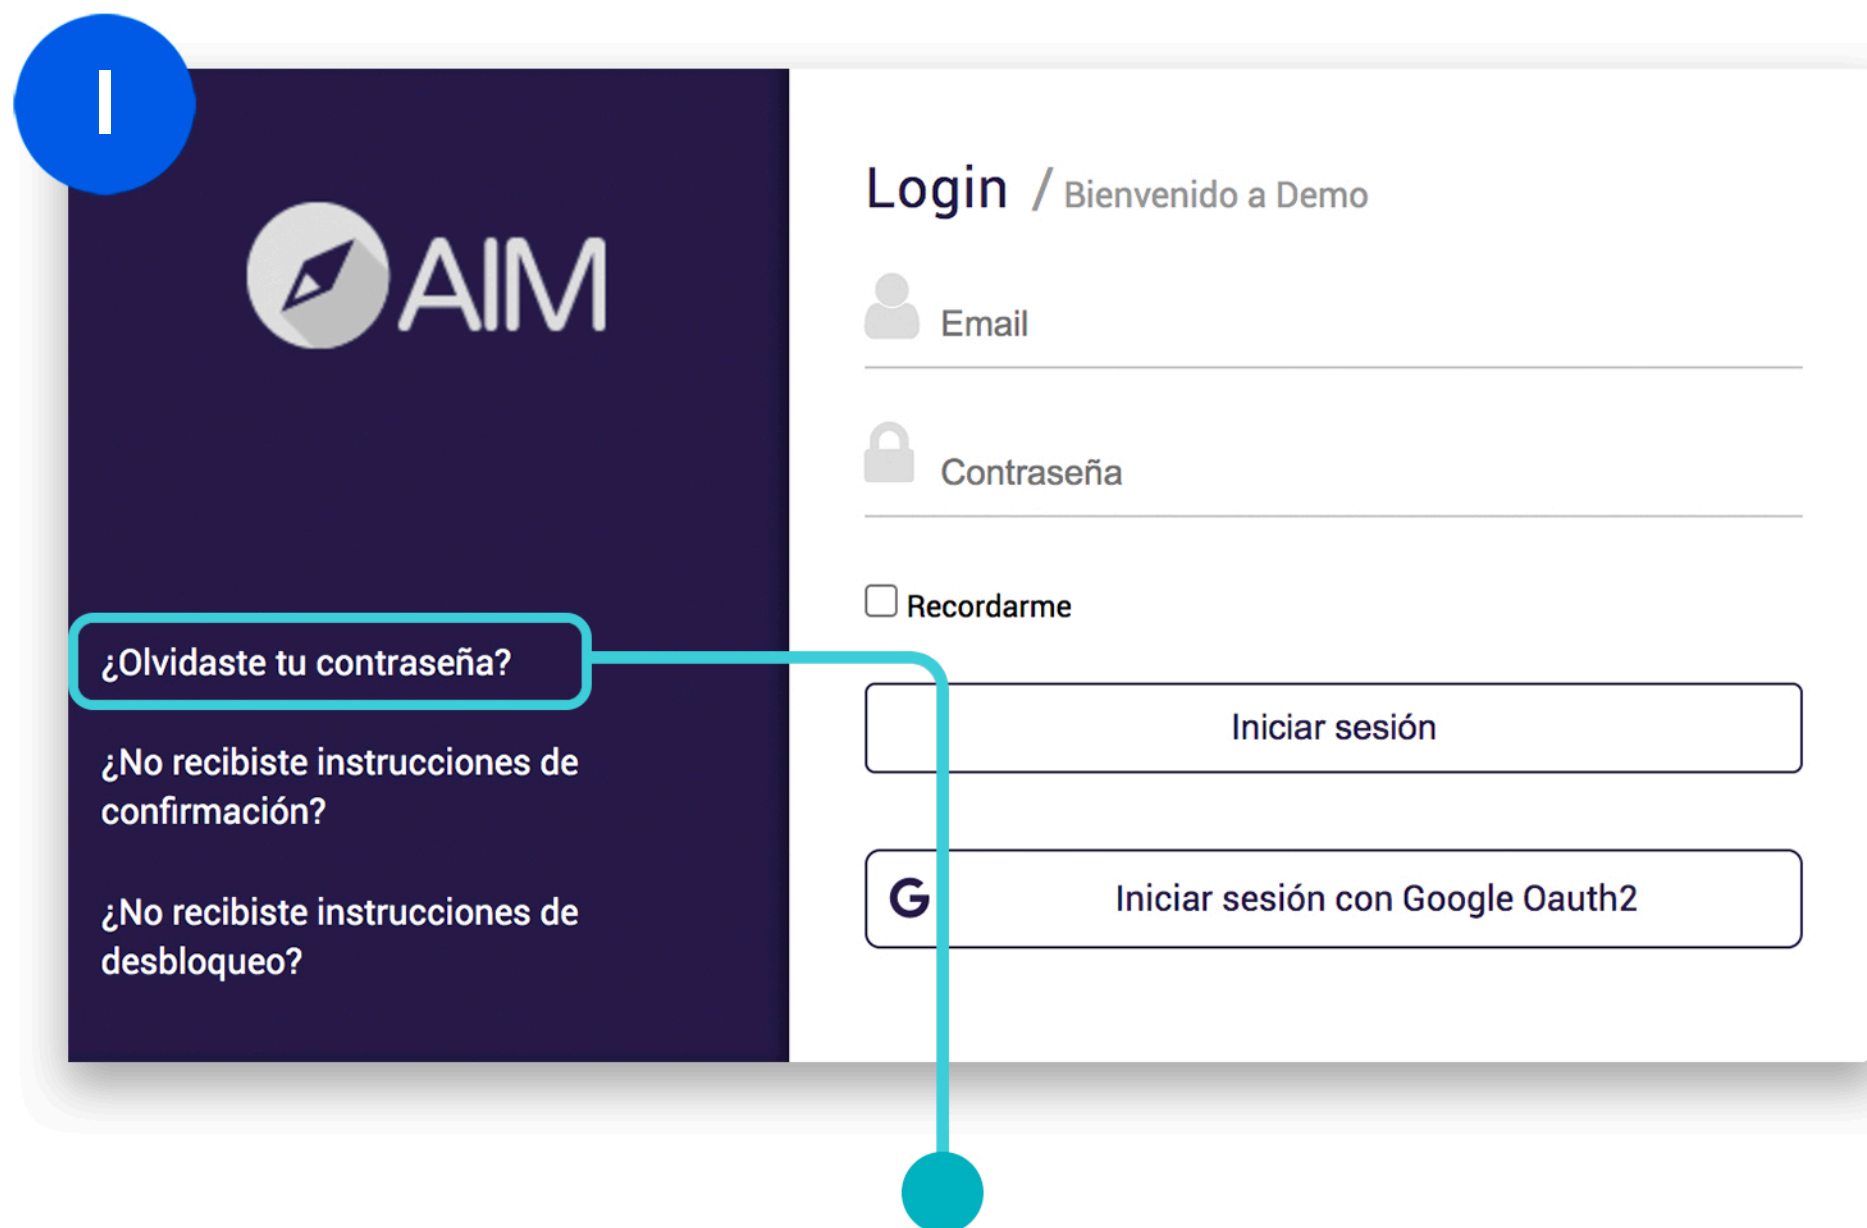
1

AIM

¿Olvidaste tu contraseña?

¿No recibiste instrucciones de confirmación?

¿No recibiste instrucciones de desbloqueo?

Login / Bienvenido a Demo

Email

Contraseña

Recordarme

Iniciar sesión

G Iniciar sesión con Google Oauth2